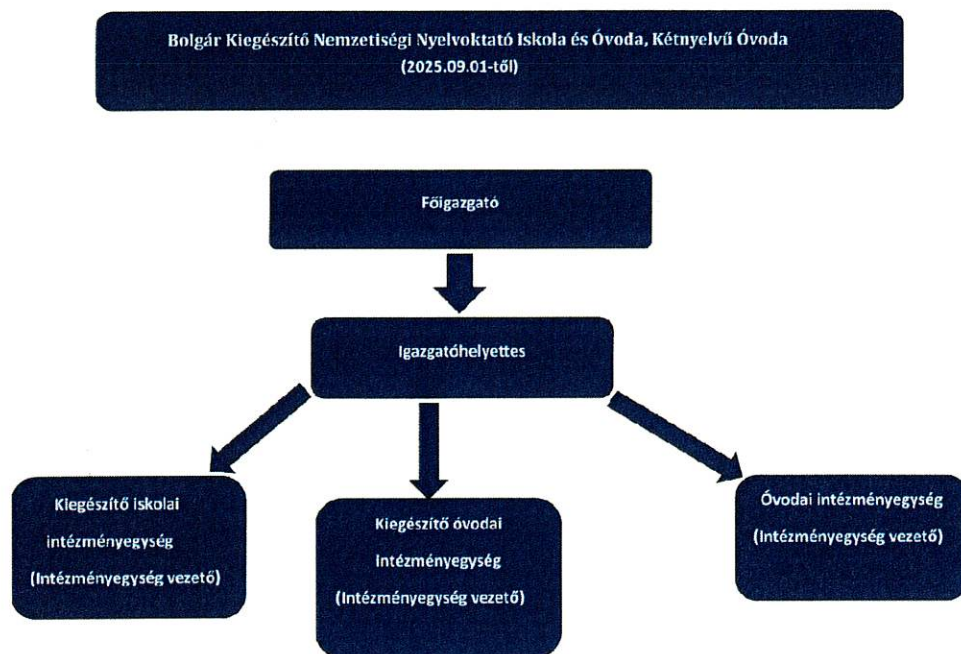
Bolgár Kiegészítő Nemzetiségi Nyelvoktató Iskola és Óvoda, Kétnyelvű Óvoda
(2025.09.01-től)

Főigazgató

Igazgatóhelyettes

Kiegészítő iskolai intézményegység
(Intézményegység vezető)

Kiegészítő óvodai intézményegység
(Intézményegység vezető)

Óvodai intézményegység
(Intézményegység vezető)